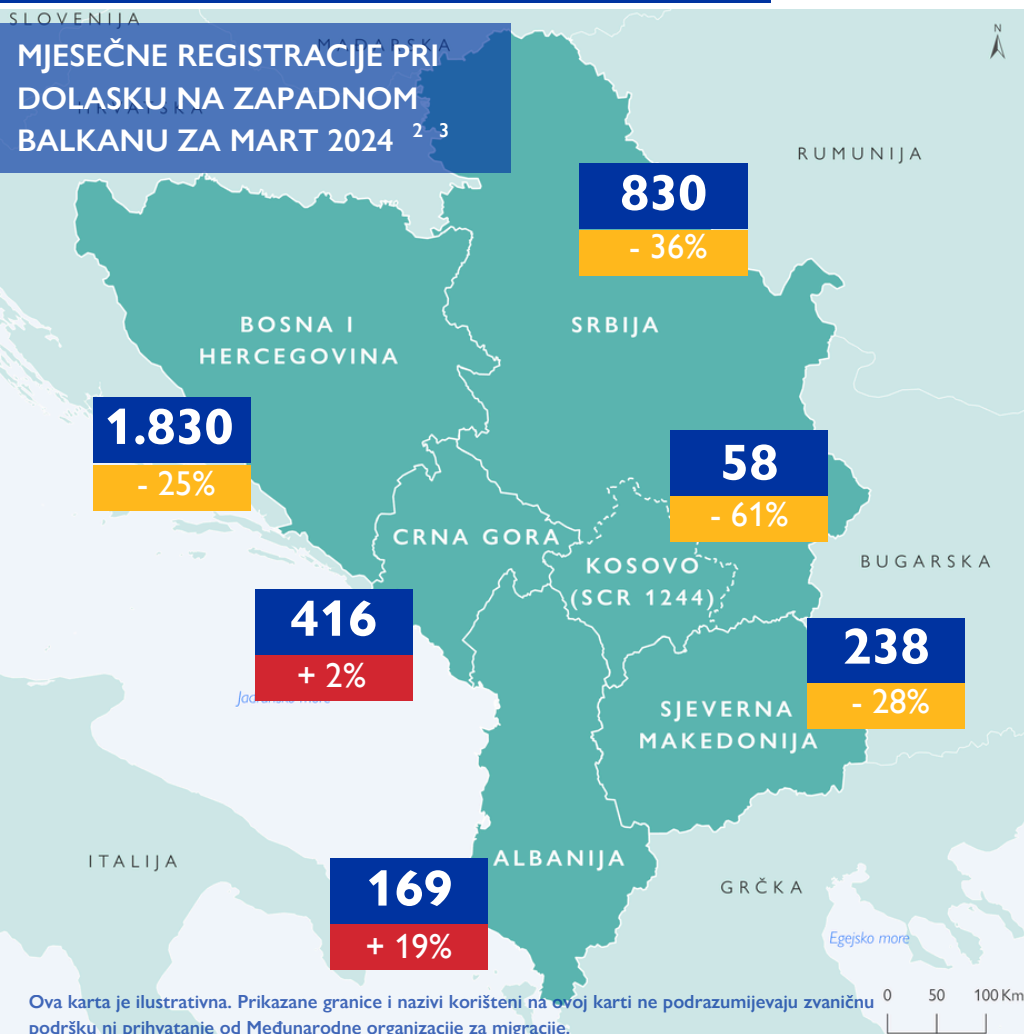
SLOVENIJA

MAĐARSKA

HRVATSKA

MJESEČNE REGISTRACIJE PRI DOLASKU NA ZAPADNOM BALKANU ZA MART 2024 $^{2\ 3}$

N

RUMUNIJA

830
- 36%

BOSNA I HERCEGOVINA

SRBIJA

1.830
- 25%

58
- 61%

CRNA GORA

KOSOVO (SCR 1244)

BUGARSKA

416
+ 2%

238
- 28%

Jadransko more

SJEVERNA MAKEDONIJA

ITALIJA

ALBANIJA

169
+ 19%

GRČKA

Egejsko more

Ova karta je ilustrativna. Prikazane granice i nazivi korišteni na ovoj karti ne podrazumijevaju zvaničnu podršku ni prihvatanje od Međunarodne organizacije za migracije.

0 50 100 Km